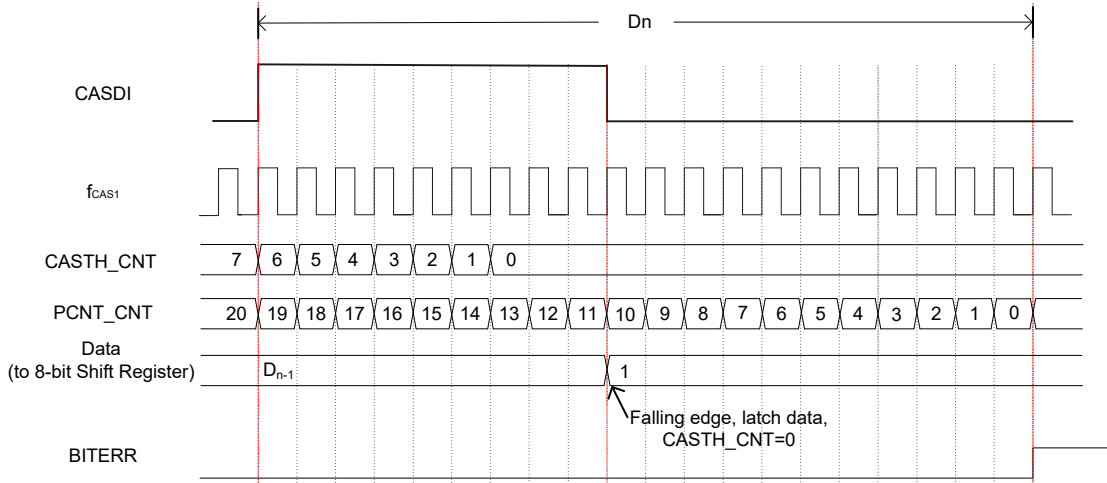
Dn

CASDI

$f_{CAS1}$

CASTH_CNT 7 6 5 4 3 2 1 0

PCNT_CNT 20 19 18 17 16 15 14 13 12 11 10 9 8 7 6 5 4 3 2 1 0

Data
(to 8-bit Shift Register) $D_{n-1}$ 1

Falling edge, latch data,
CASTH_CNT=0

BITERR